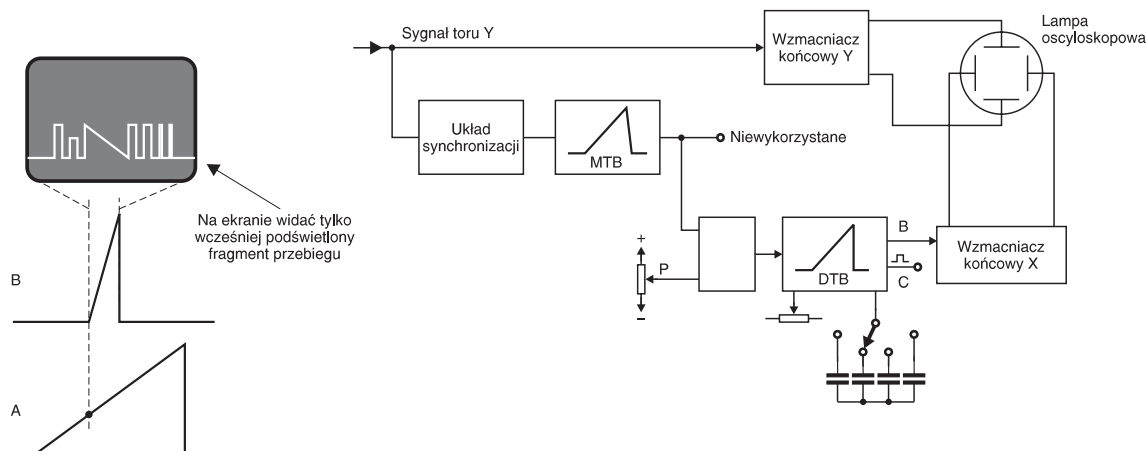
Na ekranie widać tylko wcześniej podświetlony fragment przebiegu

B

A

Sygnał toru Y

Wzmacniacz końcowy Y

Lampa oscyloskopowa

Układ synchronizacji

MTB

Niewykorzystane

+

P

–

DTB

B

C

Wzmacniacz końcowy X